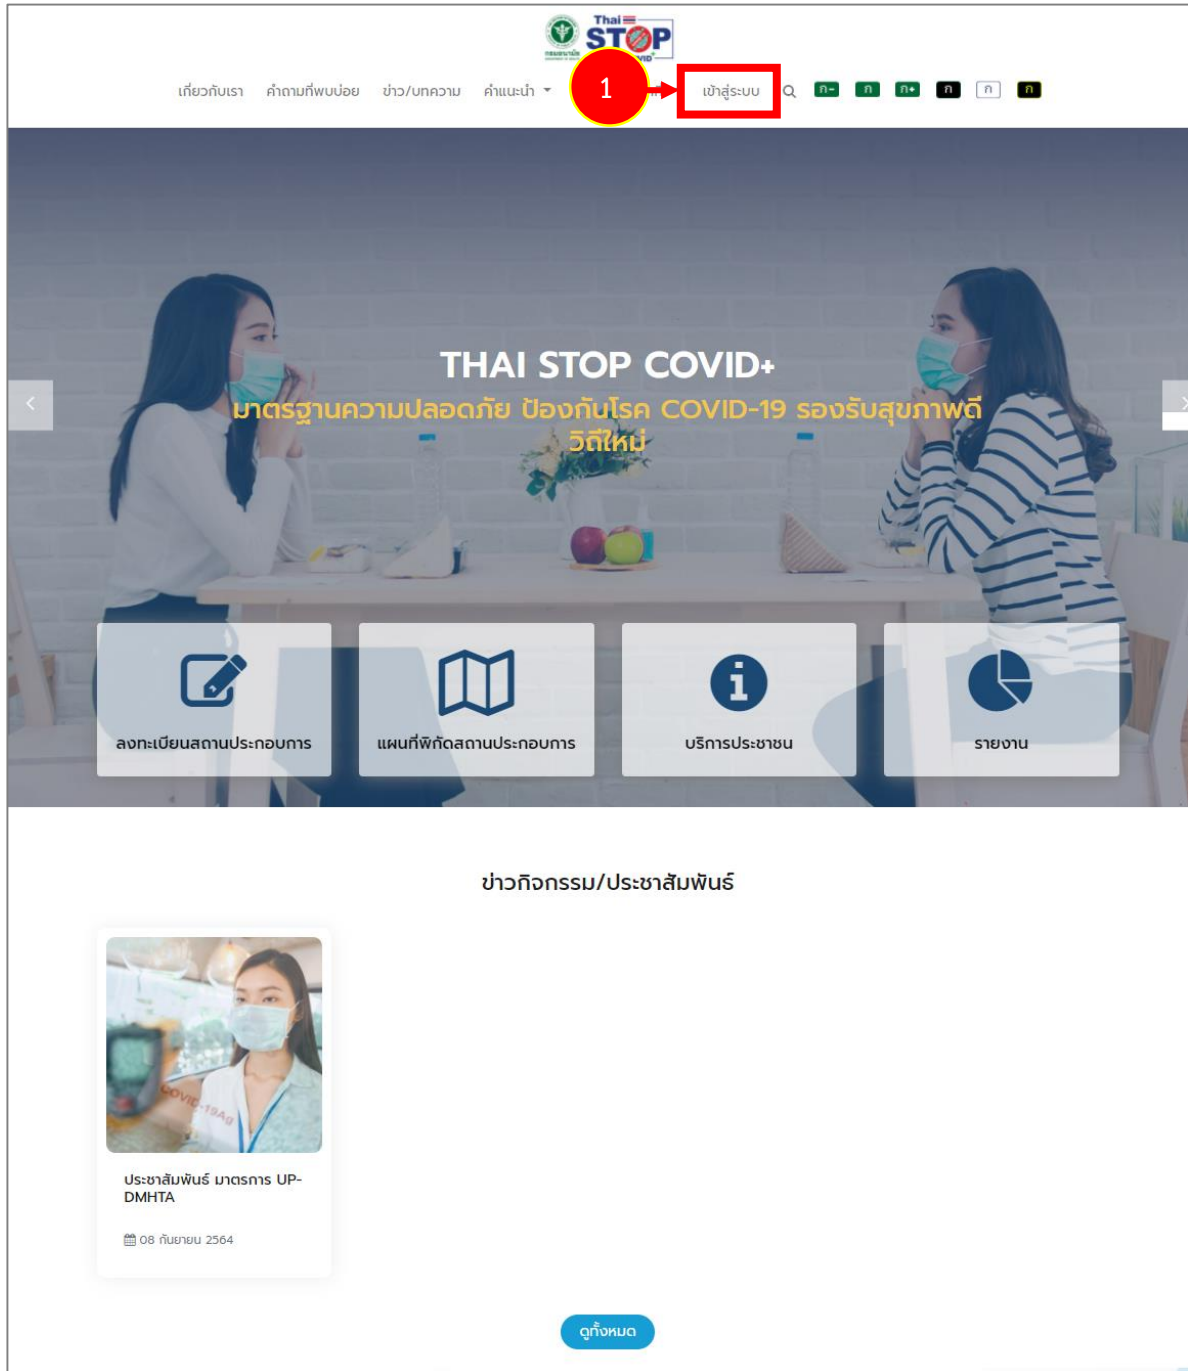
Thai STOP COVID

เกี่ยวกับเรา คำถามที่พบบ่อย ข่าว/บทความ คำแนะนำ 1 เข้าสู่ระบบ ก- ก ก+ ก ก ก

THAI STOP COVID+

มาตรฐานความปลอดภัย ป้องกันโรค COVID-19 รองรับสุขภาพดี วิถีใหม่

ลงทะเบียนสถานประกอบการ

แผนที่พิกัดสถานประกอบการ

บริการประชาชน

รายงาน

ข่าวกิจกรรม/ประชาสัมพันธ์

ประชาสัมพันธ์ มาตรการ UP-DMHTA

08 กันยายน 2564

ดูทั้งหมด